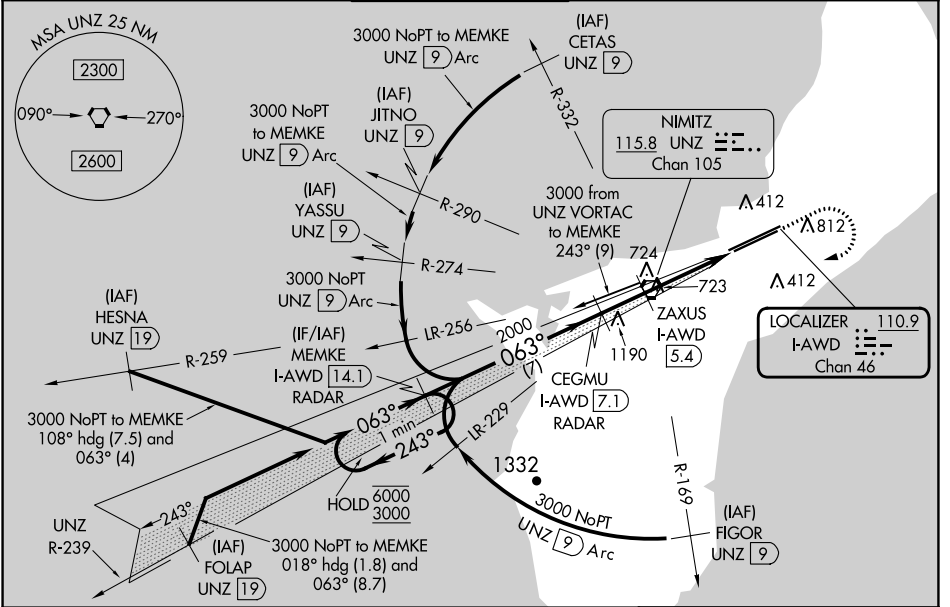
MSA UNZ 25 NM
2300
090°
270°
2600

3000 NoPT to MEMKE
UNZ 9 Arc

(IAF)
CETAS
UNZ 9

R-332

3000 NoPT
to MEMKE
UNZ 9 Arc

(IAF)
JITNO
UNZ 9

NIMITZ
115.8 UNZ
Chan 105

R-290

3000 from
UNZ VORTAC
to MEMKE
243° (9)

412
812
724
723
412

(IAF)
YASSU
UNZ 9

R-274

3000 NoPT
UNZ 9 Arc

ZAXUS
I-AWD
5.4

LOCALIZER 110.9
I-AWD
Chan 46

(IAF)
HESNA
UNZ 19

LR-256

2000

063°
(7)

1190

R-259

(IF/IAF)
MEMKE
I-AWD 14.1
RADAR

CEGMU
I-AWD 7.1
RADAR

3000 NoPT to MEMKE
108° hdg (7.5) and
063° (4)

063°
1 min
243°

LR-229

1332

R-169

HOLD $\frac{6000}{3000}$

3000 NoPT
UNZ 9 Arc

(IAF)
FIGOR
UNZ 9

UNZ
R-239

243°

(IAF)
FOLAP
UNZ 19

3000 NoPT to MEMKE
018° hdg (1.8) and
063° (8.7)